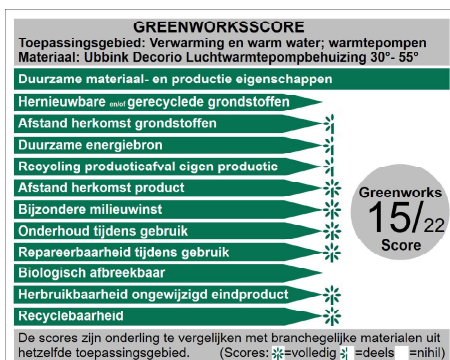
GREENWORKSSCORE
Toepassingsgebied: Verwarming en warm water; warmtepompen
Materiaal: Ubbink Decorio Luchtwarmtepompbehuizing 30°- 55°

Duurzame materiaal- en productie eigenschappen

Hernieuwbare en/of gerecyclede grondstoffen

Afstand herkomst grondstoffen

Duurzame energiebron

Recycling productieafval eigen productie

Afstand herkomst product

Bijzondere milieuwinst

Onderhoud tijdens gebruik

Repareerbaarheid tijdens gebruik

Biologisch afbreekbaar

Herbruikbaarheid ongewijzigd eindproduct

Recyclebaarheid

Greenworks
15/22
Score

De scores zijn onderling te vergelijken met branchegelijke materialen uit hetzelfde toepassingsgebied. (Scores: =volledig =deels =nihil)